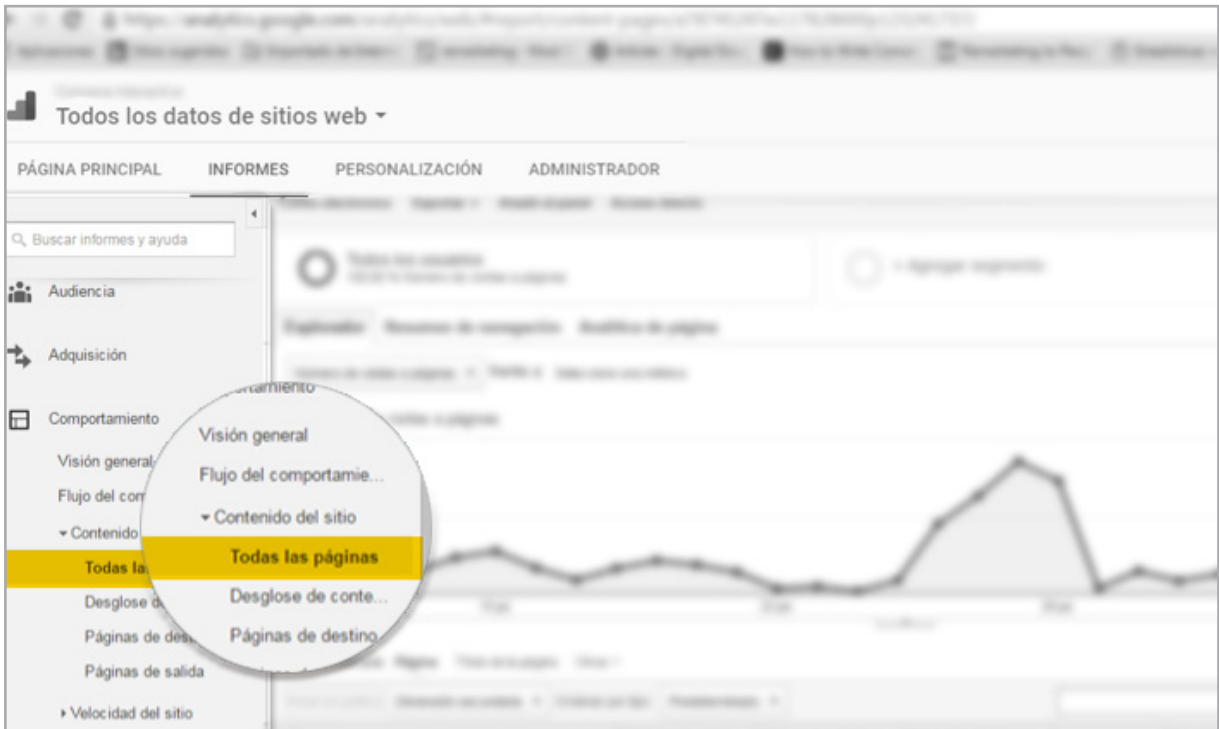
Todos los datos de sitios web ▾

PÁGINA PRINCIPAL
INFORMES
PERSONALIZACIÓN
ADMINISTRADOR

Buscar informes y ayuda

Audiencia

Adquisición

Comportamiento

Visión general

Flujo del com

▾ Contenido

Todas la

Desglose d

Páginas de des

Páginas de salida

▸ Velocidad del sitio

ortamiento

Visión general

Flujo del comportamie...

▾ Contenido del sitio

Todas las páginas

Desglose de conte...

Páginas de destino